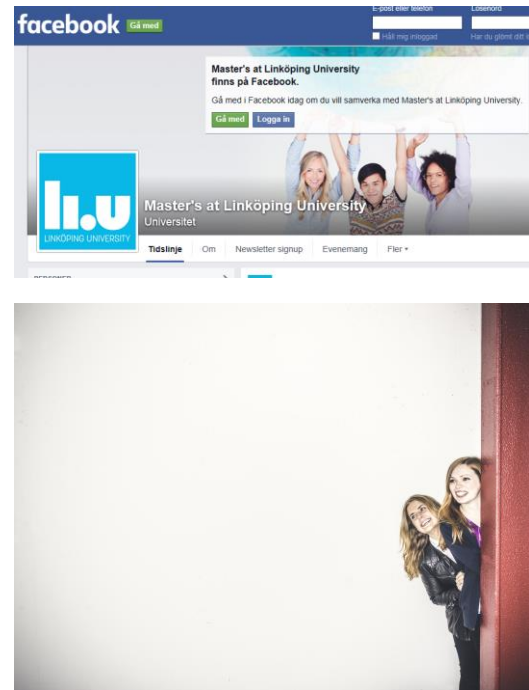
facebook Gå med

E-post eller telefon
Lösenord
Håll mig inloggad
Har du glömt ditt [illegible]

Master's at Linköping University finns på Facebook.

Gå med i Facebook idag om du vill samverka med Master's at Linköping University.

Gå med
Logga in

LI.U
LINKÖPING UNIVERSITY

Master's at Linköping University
Universitet

Tidslinje
Om
Newsletter signup
Evenemang
Fler ▾

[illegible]